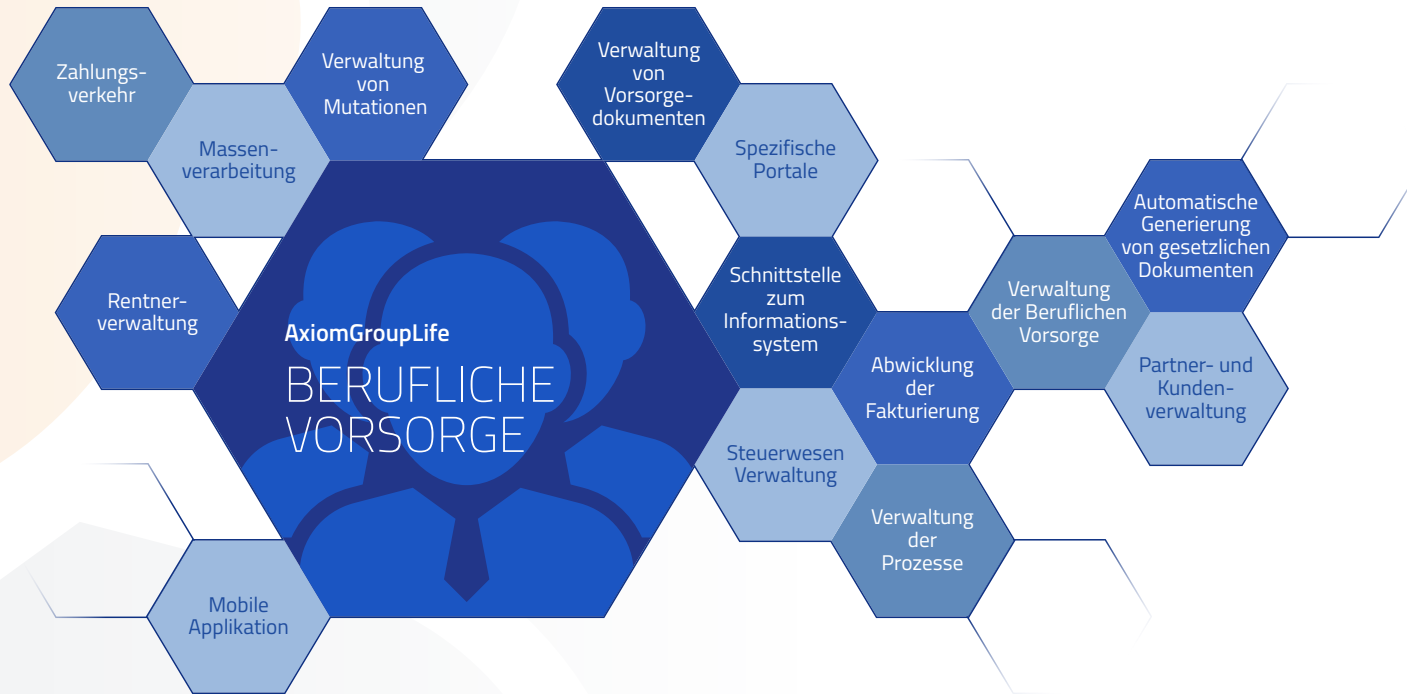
Zahlungsverkehr

Massenverarbeitung

Verwaltung von Mutationen

Rentnerverwaltung

AxiomGroupLife

BERUFLICHE VORSORGE

Mobile Applikation

Verwaltung von Vorsorgedokumenten

Spezifische Portale

Schnittstelle zum Informationssystem

Steuerwesen Verwaltung

Abwicklung der Fakturierung

Verwaltung der Prozesse

Verwaltung der Beruflichen Vorsorge

Automatische Generierung von gesetzlichen Dokumenten

Partner- und Kundenverwaltung